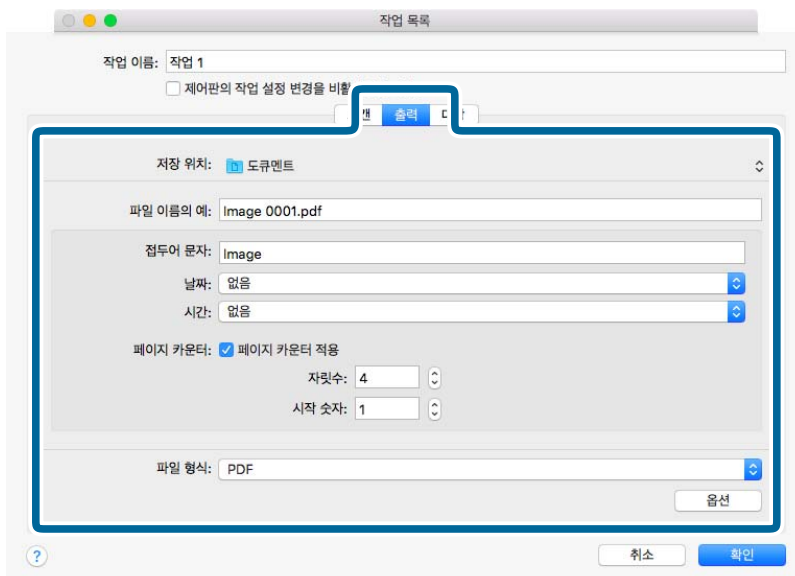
작업 목록

작업 이름: 작업 1

제어판의 작업 설정 변경을 비활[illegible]

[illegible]캔 출력 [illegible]

저장 위치: 도큐멘트

파일 이름의 예: Image 0001.pdf

접두어 문자: Image

날짜: 없음

시간: 없음

페이지 카운터: 페이지 카운터 적용

자릿수: 4

시작 숫자: 1

파일 형식: PDF

옵션

?

취소

확인